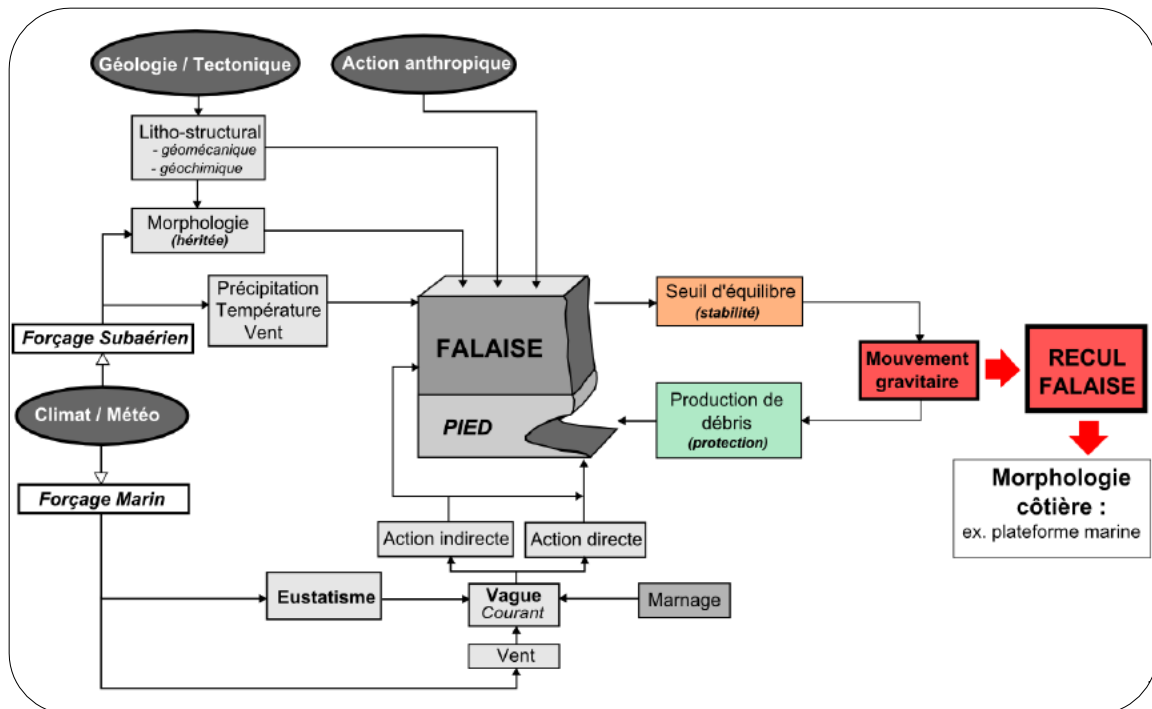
Géologie / Tectonique

Action anthropique

Litho-structural
- géomécanique
- géochimique

Morphologie
(héritée)

Précipitation
Température
Vent

Forçage Subaérien

Climat / Météo

Forçage Marin

FALAISE

PIED

Seuil d'équilibre
(stabilité)

Mouvement gravitaire

RECUL FALAISE

Production de débris
(protection)

Morphologie côtière :
ex. plateforme marine

Action indirecte

Action directe

Eustatisme

Vague
Courant

Marnage

Vent